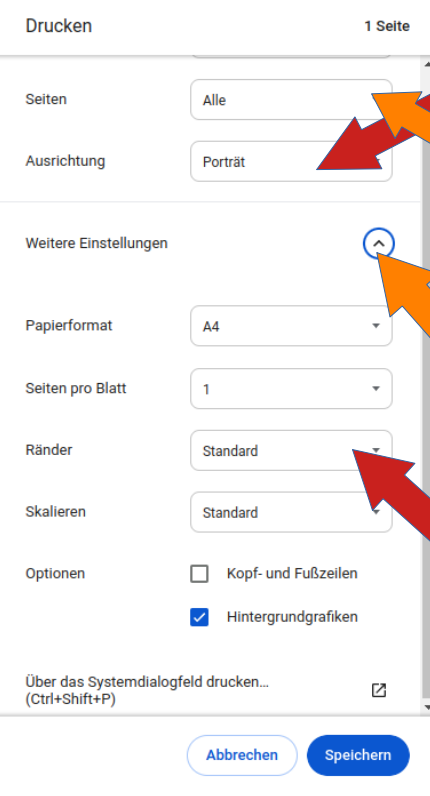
Drucken

1 Seite

Seiten

Alle

Ausrichtung

Porträt

Weitere Einstellungen

Papierformat

A4

Seiten pro Blatt

1

Ränder

Standard

Skalieren

Standard

Optionen

Kopf- und Fußzeilen

Hintergrundgrafiken

Über das Systemdialogfeld drucken... (Ctrl+Shift+P)

Abbrechen

Speichern